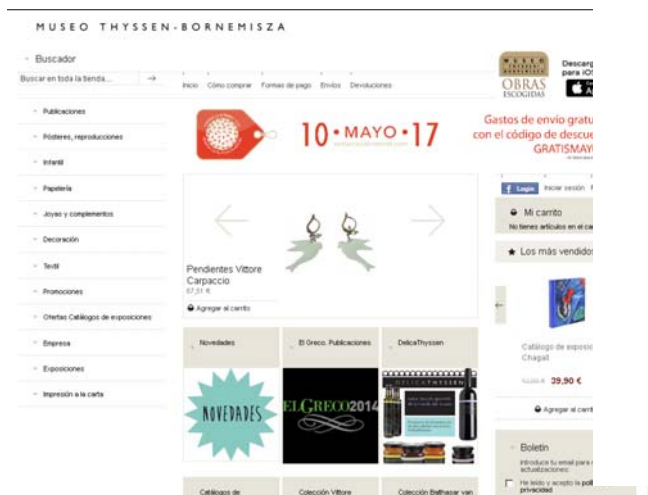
MUSEO THYSSEN-BORNEMISZA

Buscador

Buscar en toda la tienda...

Inicio Cómo comprar Formas de pago Envíos Devoluciones

MUSEO THYSSEN-BORNEMISZA OBRAS ESCOGIDAS

Descarg para iOS

Publicaciones

Pósteres, reproducciones

Infantil

Papelería

Joyas y complementos

Decoración

Textil

Promociones

Ofertas Catálogos de exposiciones

Empresa

Exposiciones

Impresión a la carta

10 • MAYO • 17

Gastos de envío gratu con el código de descue GRATISMAY

Login Iniciar sesión

Mi carrito

No tienes artículos en el ca

Los más vendidos

Pendientes Vittore Carpaccio

67,51 €

Agregar al carrito

Catálogo de exposic Chagall

39,90 €

Agregar al carri

Novedades

El Greco. Publicaciones

DelicaThyssen

NOVEDADES

ELGRECO2014

DELICATHYSSEN

Boletín

Introduce tu email para actualizaciones

He leído y acepto la pol privacidad

Catálogos de

Colección Vittore

Colección Balthasar van